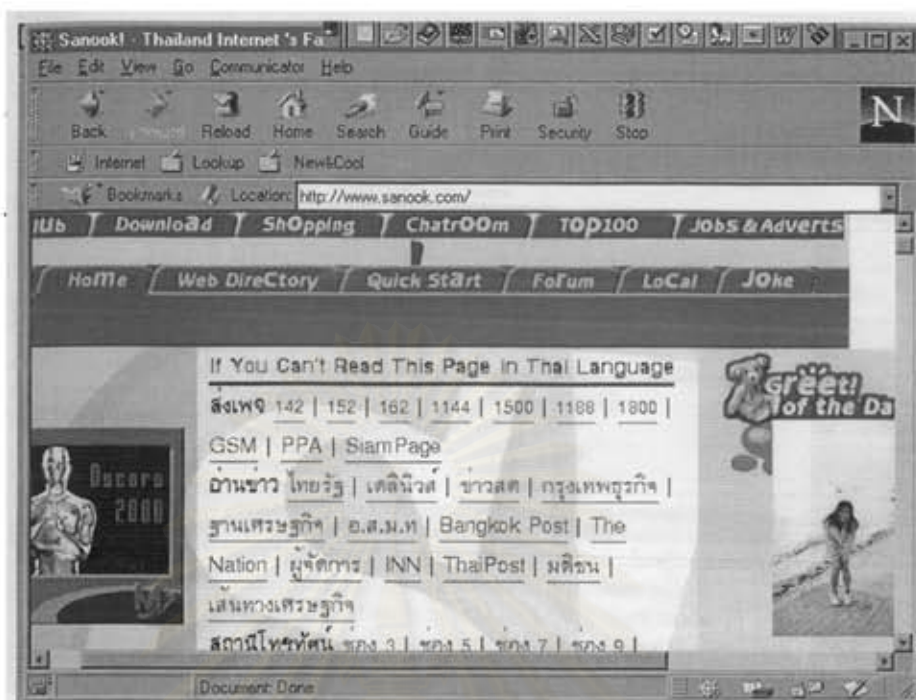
Sanook! - Thailand Internet 's Fa

File Edit View Go Communicator Help

Back Forward Reload Home Search Guide Print Security Stop

Internet Lookup New&Cool

Bookmarks Location: http://www.sanook.com/

lUb Download ShOpping ChatrOOm TOp100 JObs&Adverts

HoMe Web DireCtory Quick Start FoRum LoCal JOke

If You Can't Read This Page in Thai Language

สิ่งเพจ 142 | 152 | 162 | 1144 | 1500 | 1188 | 1800 | GSM | PPA | SiamPage

อ่านข่าว ไทยรัฐ | เดลินิวส์ | ข่าวสด | กรุงเทพธุรกิจ | ฐานเศรษฐกิจ | อ.ส.ม.ท | Bangkok Post | The Nation | ผู้จัดการ | INN | ThaiPost | มติชน | เส้นทางเศรษฐกิจ

สถานีโทรทัศน์ ช่อง 3 | ช่อง 5 | ช่อง 7 | ช่อง 9 |

Oscars 2000

Greet! of the Da

Document: Done